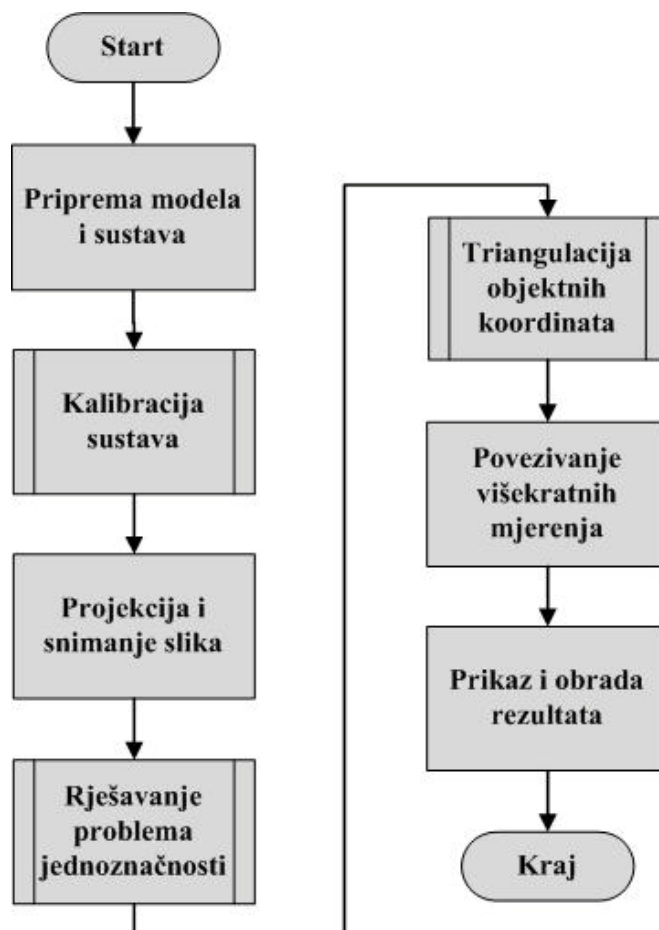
Start

Priprema modela i sustava

Kalibracija sustava

Projekcija i snimanje slika

Rješavanje problema jednoznačnosti

Triangulacija objektnih koordinata

Povezivanje višekratnih mjerenja

Prikaz i obrada rezultata

Kraj